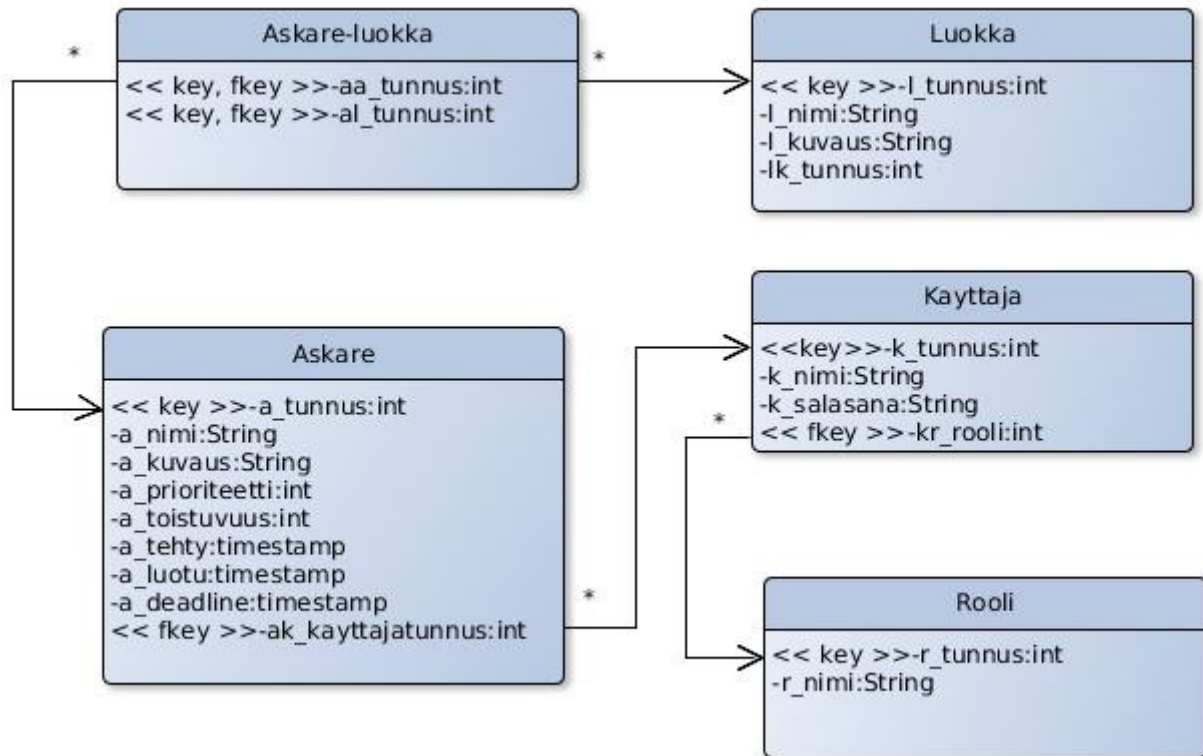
*

Askare-luokka

<< key, fkey >>-aa_tunnus:int
<< key, fkey >>-al_tunnus:int

*

Luokka

<< key >>-l_tunnus:int
-l_nimi:String
-l_kuvaus:String
-lk_tunnus:int

Kayttaja

<<key>>-k_tunnus:int
-k_nimi:String
-k_salasana:String
<< fkey >>-kr_rooli:int

*

Askare

<< key >>-a_tunnus:int
-a_nimi:String
-a_kuvaus:String
-a_prioriteetti:int
-a_toistuvuus:int
-a_tehty:timestamp
-a_luotu:timestamp
-a_deadline:timestamp
<< fkey >>-ak_kayttajatunnus:int

*

Rooli

<< key >>-r_tunnus:int
-r_nimi:String